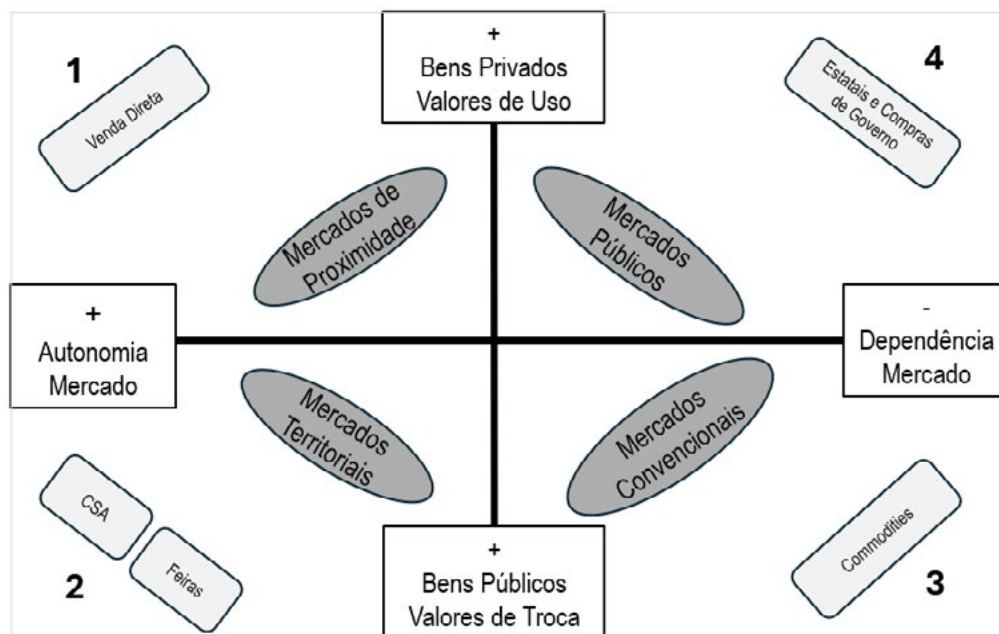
1

Venda Direta

+
Bens Privados
Valores de Uso

4

Estatais e Compras de Governo

Mercados de Proximidade

Mercados Públicos

+
Autonomia
Mercado

-
Dependência
Mercado

Mercados Territoriais

Mercados Convencionais

CSA

Feiras

2

+
Bens Públicos
Valores de Troca

Commodities

3